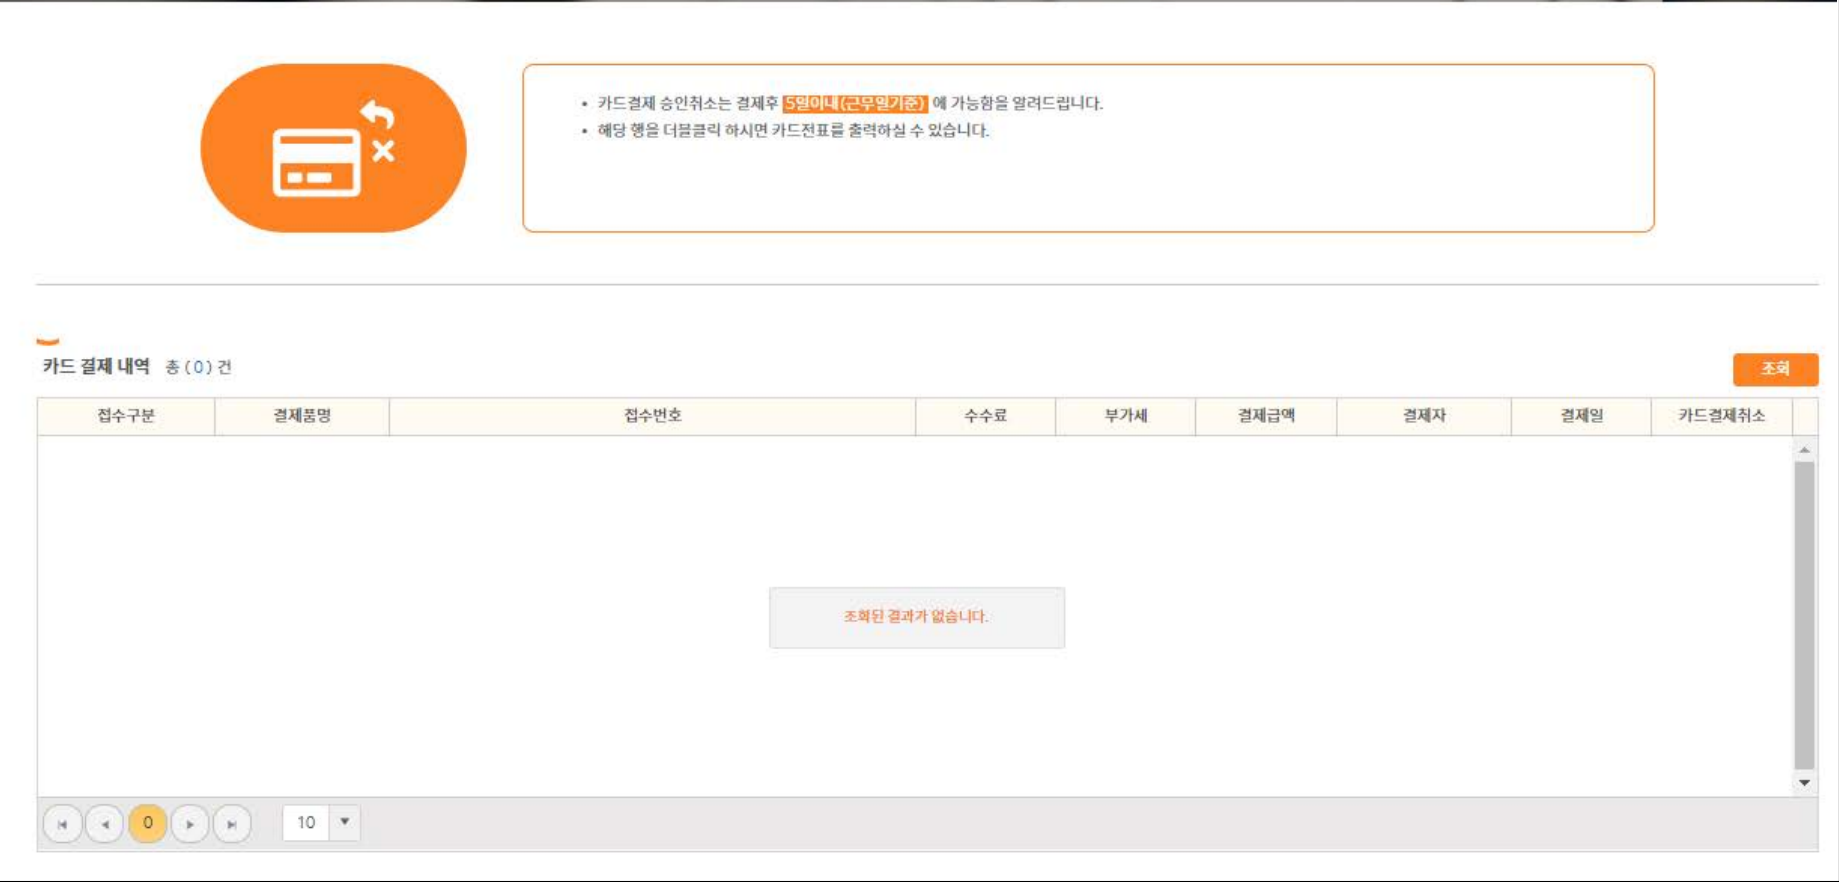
• 카드결제 승인취소는 결제후 5일이내(근무일기준) 에 가능함을 알려드립니다.
• 해당 행을 더블클릭 하시면 카드전표를 출력하실 수 있습니다.

카드 결제 내역 총 ( 0 ) 건

조회

| 접수구분 | 결제품명 | 접수번호 | 수수료 | 부가세 | 결제금액 | 결제자 | 결제일 | 카드결제취소 |
|---|---|---|---|---|---|---|---|---|

조회된 결과가 없습니다.

0

10